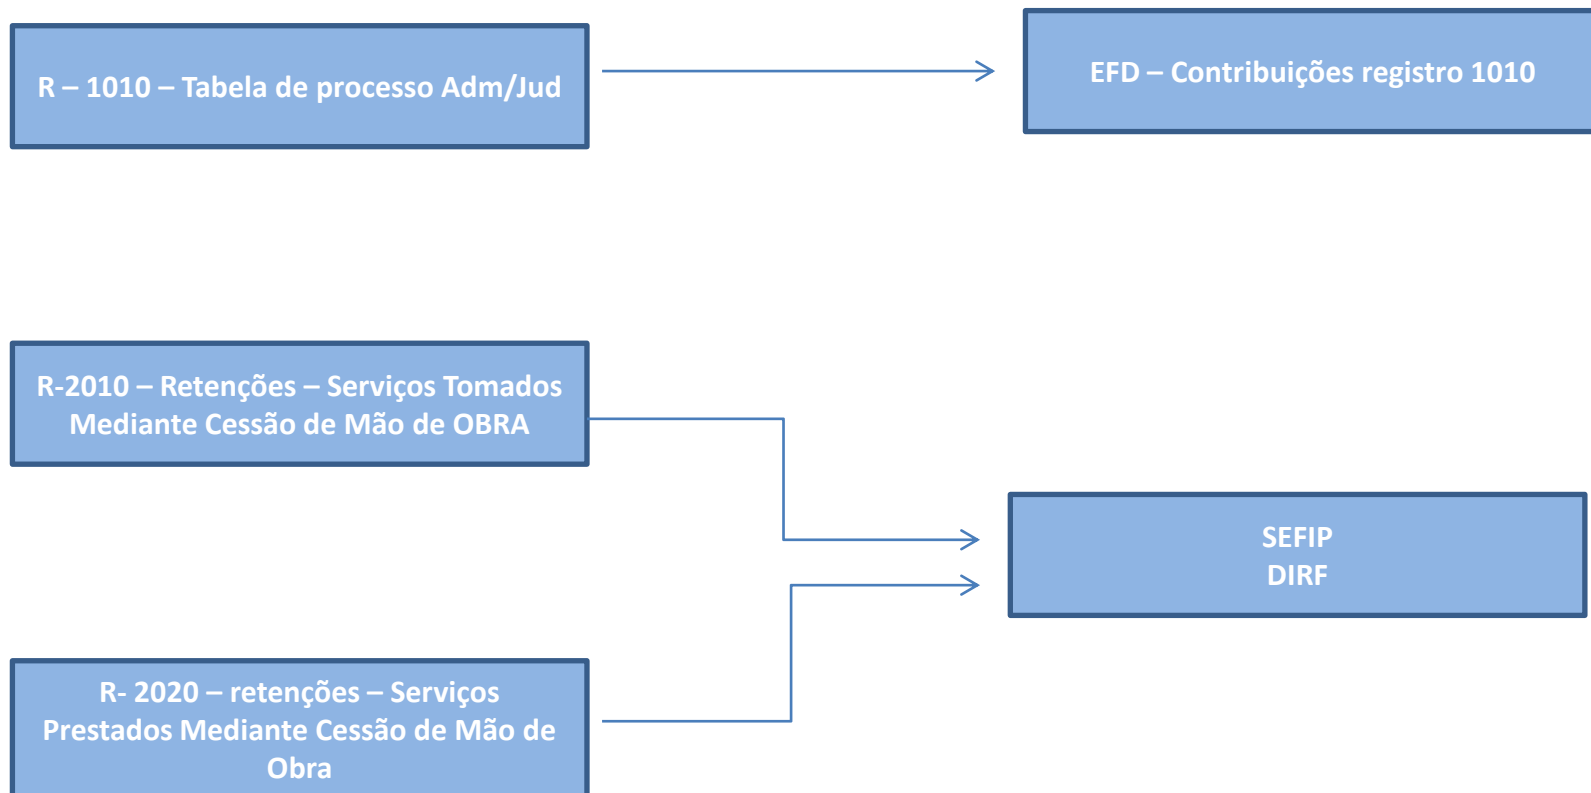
R – 1010 – Tabela de processo Adm/Jud

EFD – Contribuições registro 1010

R-2010 – Retenções – Serviços Tomados Mediante Cessão de Mão de OBRA

SEFIP
DIRF

R- 2020 – retenções – Serviços Prestados Mediante Cessão de Mão de Obra